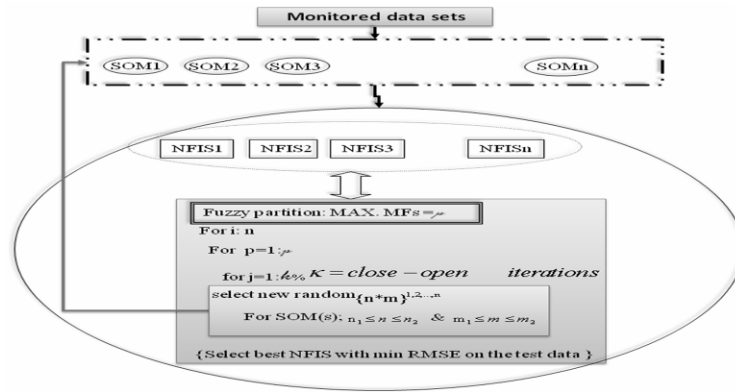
Monitored data sets

SOM1 SOM2 SOM3 SOMn

NFIS1 NFIS2 NFIS3 NFISn

Fuzzy partition: MAX. MFs = $\wp$

For i: n

For p=1: $\wp$

for j=1: $k\%$, $\kappa = close - open$ iterations

select new random $\{n*m\}^{1,2,\ldots,n}$

For SOM(s); $n_1 \leq n \leq n_2$ & $m_1 \leq m \leq m_2$

{Select best NFIS with min RMSE on the test data}